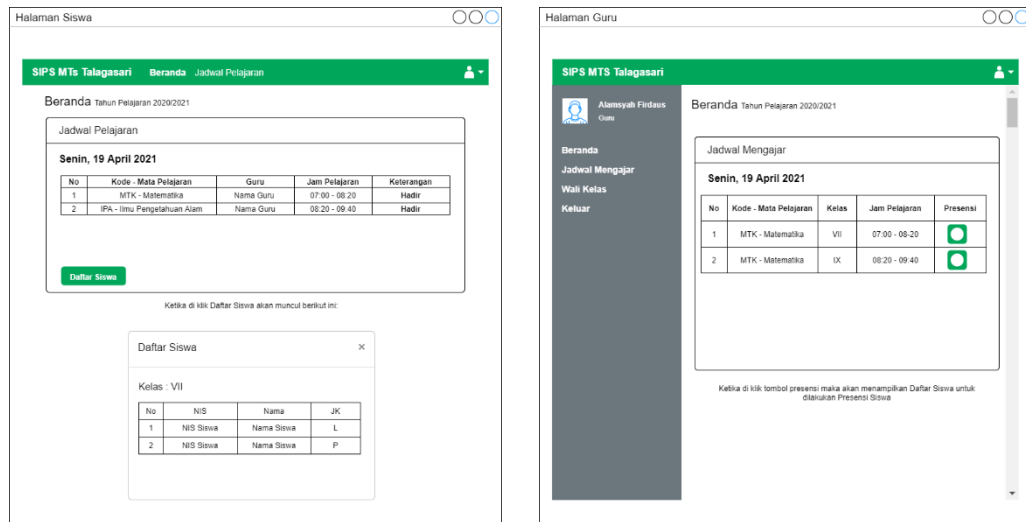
Halaman Siswa

SIPS MTs Talagasari Beranda Jadwal Pelajaran

Beranda Tahun Pelajaran 2020/2021

Jadwal Pelajaran

Senin, 19 April 2021

| No | Kode - Mata Pelajaran | Guru | Jam Pelajaran | Keterangan |
|---|---|---|---|---|
| 1 | MTK - Matematika | Nama Guru | 07:00 - 08:20 | Hadir |
| 2 | IPA - Ilmu Pengetahuan Alam | Nama Guru | 08:20 - 09:40 | Hadir |

Daftar Siswa

Ketika di klik Daftar Siswa akan muncul berikut ini:

Daftar Siswa ×

Kelas : VII

| No | NIS | Nama | JK |
|---|---|---|---|
| 1 | NIS Siswa | Nama Siswa | L |
| 2 | NIS Siswa | Nama Siswa | P |

Halaman Guru

SIPS MTS Talagasari

Alamsyah Firdaus
Guru

Beranda
Jadwal Mengajar
Wali Kelas
Keluar

Beranda Tahun Pelajaran 2020/2021

Jadwal Mengajar

Senin, 19 April 2021

| No | Kode - Mata Pelajaran | Kelas | Jam Pelajaran | Presensi |
|---|---|---|---|---|
| 1 | MTK - Matematika | VII | 07:00 - 08:20 | |
| 2 | MTK - Matematika | IX | 08:20 - 09:40 | |

Ketika di klik tombol presensi maka akan menampilkan Daftar Siswa untuk dilakukan Presensi Siswa